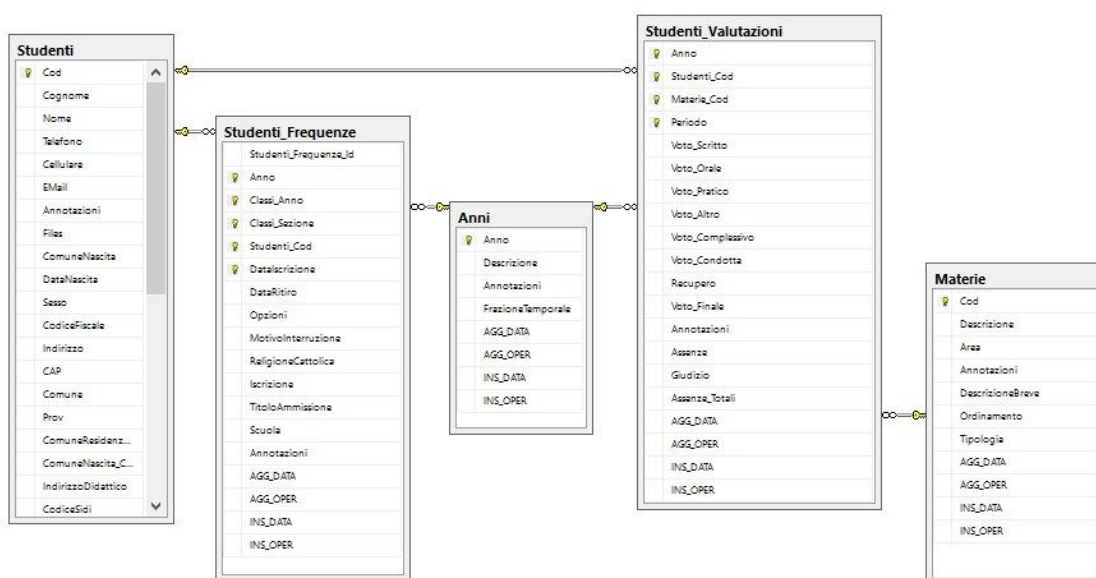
Studenti
Cod
Cognome
Nome
Telefono
Cellulare
EMail
Annotazioni
Files
ComuneNascita
DataNascita
Sesso
CodiceFiscale
Indirizzo
CAP
Comune
Prov
ComuneResidenz...
ComuneNascita_C...
IndirizzoDidattico
CodiceSidi

Studenti_Frequenze
Studenti_Frequenze_Id
Anno
Classi_Anno
Classi_Sezione
Studenti_Cod
DataIscrizione
DataRitiro
Opzioni
MotivoInterruzione
ReligioneCattolica
Iscrizione
TitoloAmmissione
Scuola
Annotazioni
AGG_DATA
AGG_OPER
INS_DATA
INS_OPER

Anni
Anno
Descrizione
Annotazioni
FrazioneTemporale
AGG_DATA
AGG_OPER
INS_DATA
INS_OPER

Studenti_Valutazioni
Anno
Studenti_Cod
Materie_Cod
Periodo
Voto_Scritto
Voto_Orale
Voto_Pratico
Voto_Altro
Voto_Complessivo
Voto_Condotta
Recupero
Voto_Finale
Annotazioni
Assenze
Giudizio
Assenze_Totali
AGG_DATA
AGG_OPER
INS_DATA
INS_OPER

Materie
Cod
Descrizione
Area
Annotazioni
DescrizioneBreve
Ordinamento
Tipologia
AGG_DATA
AGG_OPER
INS_DATA
INS_OPER